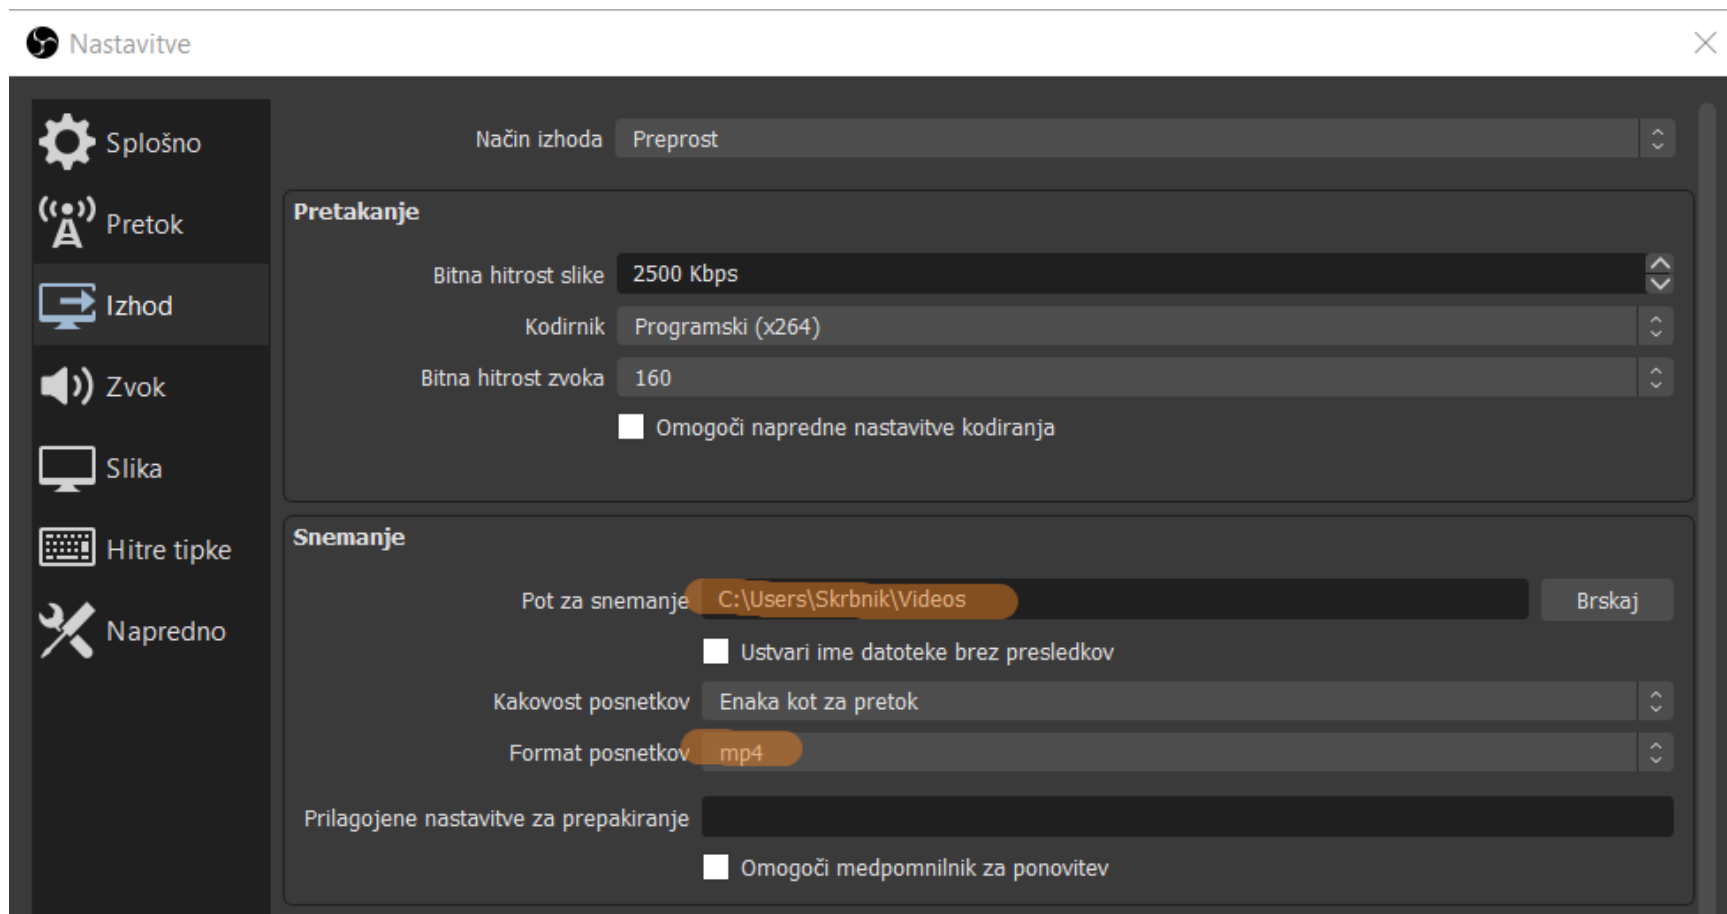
Nastavitve

Splošno
Pretok
Izhod
Zvok
Slika
Hitre tipke
Napredno

Način izhoda Preprost

Pretakanje

Bitna hitrost slike 2500 Kbps
Kodirnik Programski (x264)
Bitna hitrost zvoka 160
Omogoči napredne nastavitve kodiranja

Snemanje

Pot za snemanje C:\Users\Skrbnik\Videos Brskaj
Ustvari ime datoteke brez presledkov
Kakovost posnetkov Enaka kot za pretok
Format posnetkov mp4
Prilagojene nastavitve za prepakiranje
Omogoči medpomnilnik za ponovitev